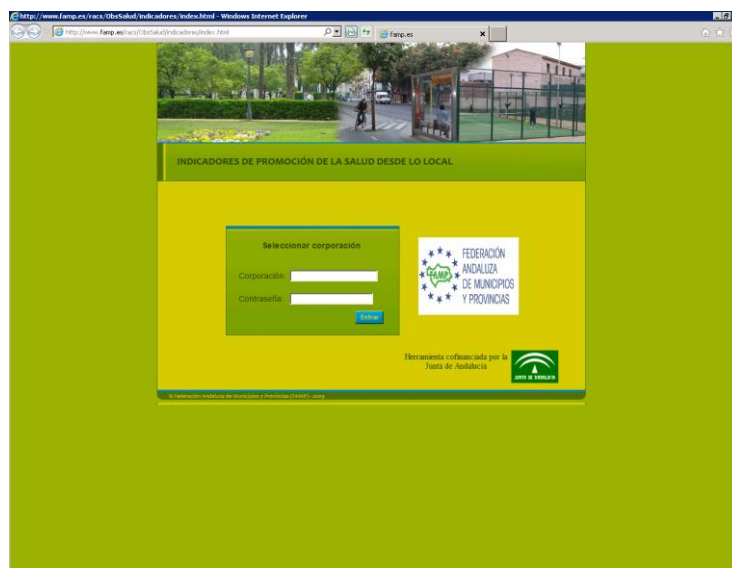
http://www.famp.es/racs/ObsSalud/indicadores/index.html - Windows Internet Explorer

http://www.famp.es/racs/ObsSalud/indicadores/index.html

famp.es

INDICADORES DE PROMOCIÓN DE LA SALUD DESDE LO LOCAL

Seleccionar corporación

Corporación:

Contraseña:

Entrar

FEDERACIÓN ANDALUZA DE MUNICIPIOS Y PROVINCIAS

FAMP

Herramienta cofinanciada por la Junta de Andalucía

JUNTA DE ANDALUCIA

© Federación Andaluza de Municipios y Provincias (FAMP) - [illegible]